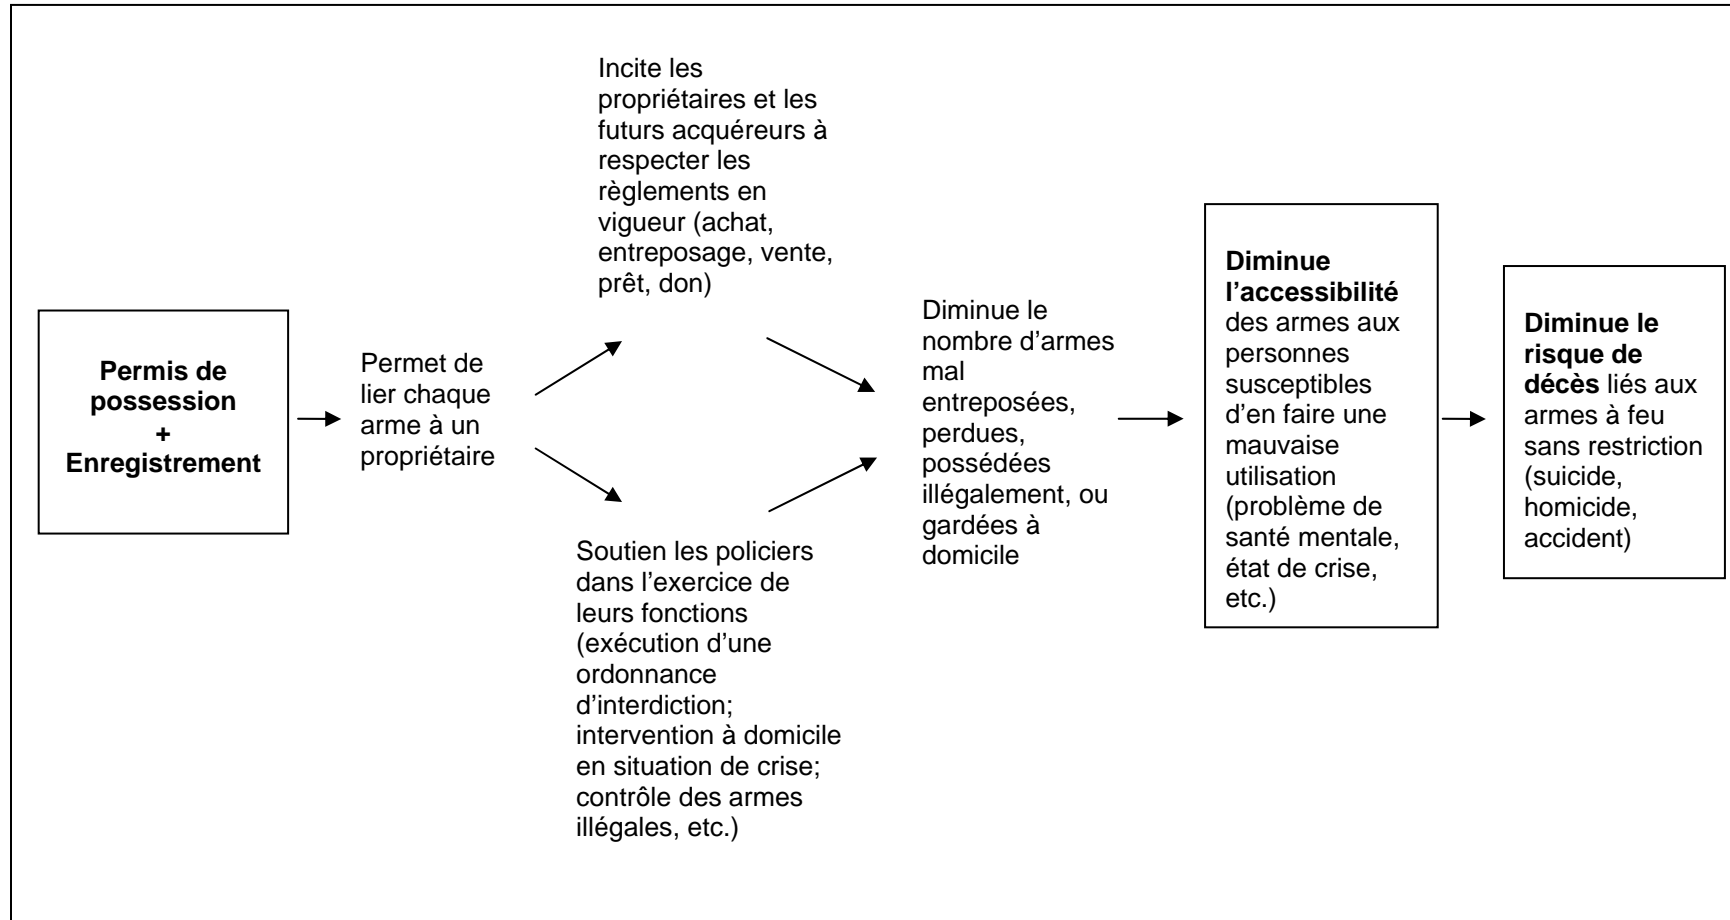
**Permis de possession + Enregistrement**

Permet de lier chaque arme à un propriétaire

Incite les propriétaires et les futurs acquéreurs à respecter les règlements en vigueur (achat, entreposage, vente, prêt, don)

Soutien les policiers dans l'exercice de leurs fonctions (exécution d'une ordonnance d'interdiction; intervention à domicile en situation de crise; contrôle des armes illégales, etc.)

Diminue le nombre d'armes mal entreposées, perdues, possédées illégalement, ou gardées à domicile

**Diminue l'accessibilité** des armes aux personnes susceptibles d'en faire une mauvaise utilisation (problème de santé mentale, état de crise, etc.)

**Diminue le risque de décès** liés aux armes à feu sans restriction (suicide, homicide, accident)